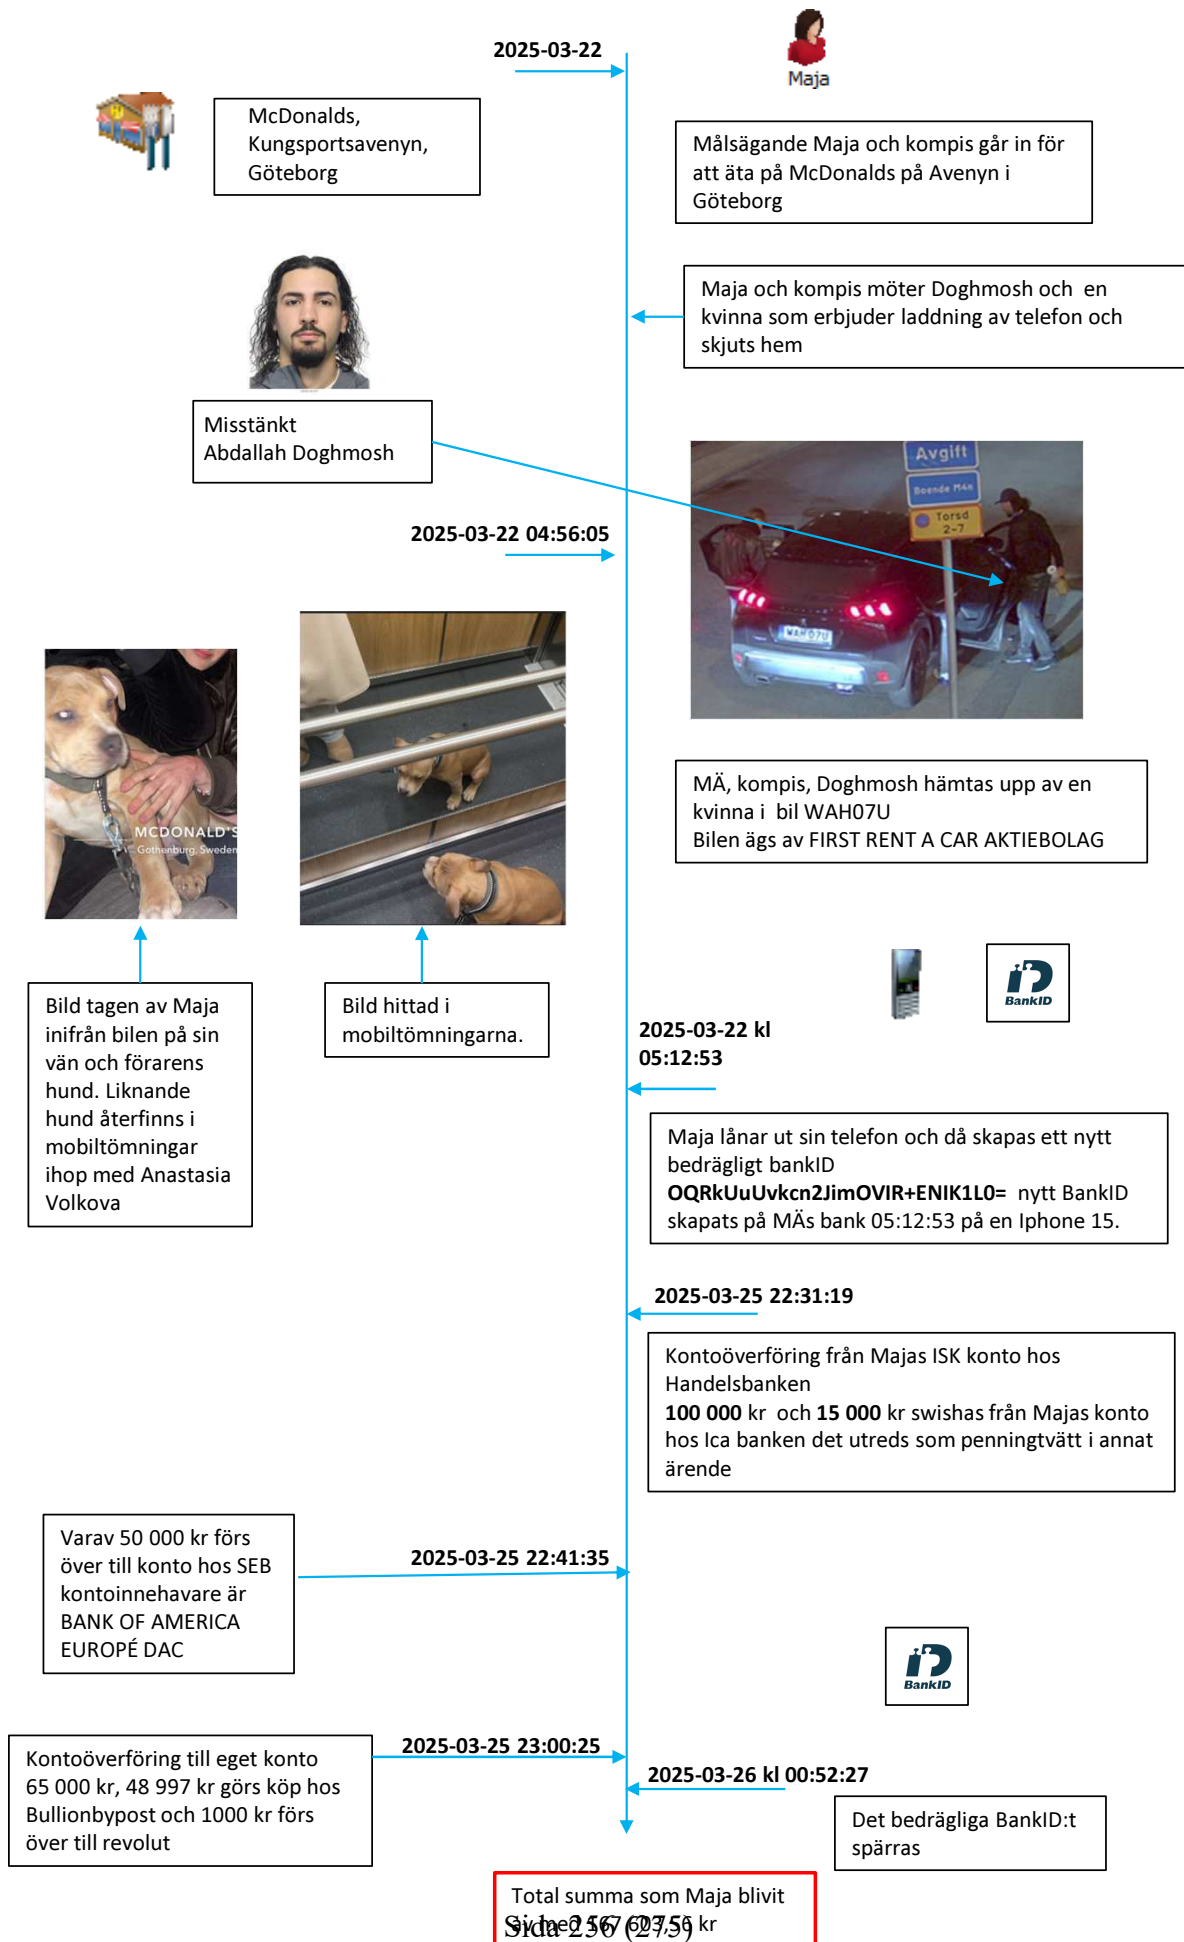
2025-03-22

Maja

McDonalds, Kungsportsavenyn, Göteborg

Målsägande Maja och kompis går in för att äta på McDonalds på Avenyn i Göteborg

Maja och kompis möter Doghmosh och en kvinna som erbjuder laddning av telefon och skjuts hem

Misstänkt
Abdallah Doghmosh

Avgift
Boende M4n
Torsd 2-7
WAH07U

2025-03-22 04:56:05

MÄ, kompis, Doghmosh hämtas upp av en kvinna i bil WAH07U
Bilen ägs av FIRST RENT A CAR AKTIEBOLAG

MCDONALD'S
Gothenburg, Sweden

Bild tagen av Maja inifrån bilen på sin vän och förarens hund. Liknande hund återfinns i mobiltömningar ihop med Anastasia Volkova

Bild hittad i mobiltömningarna.

BankID

2025-03-22 kl 05:12:53

Maja lånar ut sin telefon och då skapas ett nytt bedrägligt bankID **OQRkUuUvkcn2JimOVIR+ENIK1L0=** nytt BankID skapats på MÄs bank 05:12:53 på en Iphone 15.

2025-03-25 22:31:19

Kontoöverföring från Majas ISK konto hos Handelsbanken
**100 000** kr och **15 000** kr swishas från Majas konto hos Ica banken det utreds som penningtvätt i annat ärende

Varav 50 000 kr förs över till konto hos SEB kontoinnehavare är BANK OF AMERICA EUROPÉ DAC

2025-03-25 22:41:35

BankID

Kontoöverföring till eget konto 65 000 kr, 48 997 kr görs köp hos Bullionbypost och 1000 kr förs över till revolut

2025-03-25 23:00:25

2025-03-26 kl 00:52:27

Det bedrägliga BankID:t spärras

Total summa som Maja blivit av med 567 603,56 kr

Sida 256 (275)